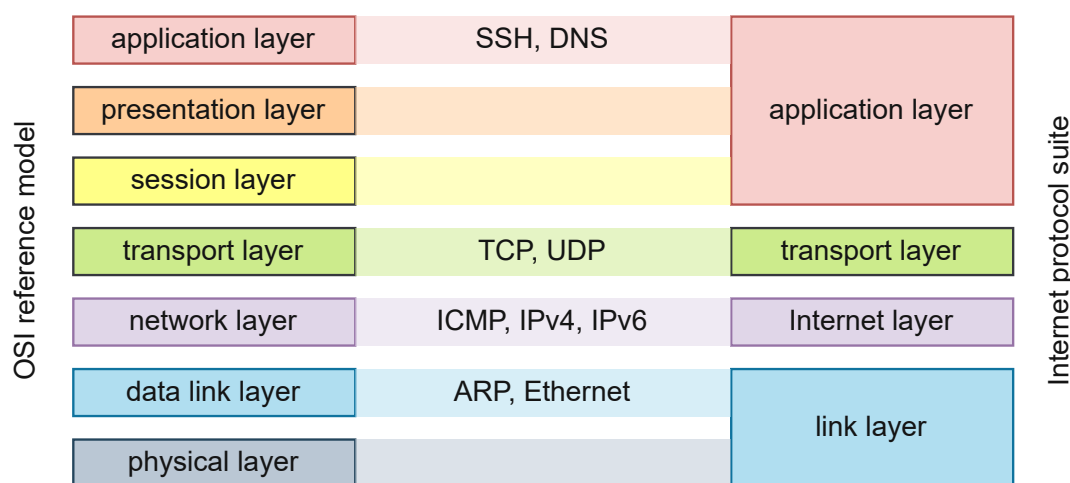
OSI reference model

| OSI reference model | | Internet protocol suite |
|---|---|---|
| application layer | SSH, DNS | application layer |
| presentation layer | | |
| session layer | | |
| transport layer | TCP, UDP | transport layer |
| network layer | ICMP, IPv4, IPv6 | Internet layer |
| data link layer | ARP, Ethernet | link layer |
| physical layer | | |

Internet protocol suite